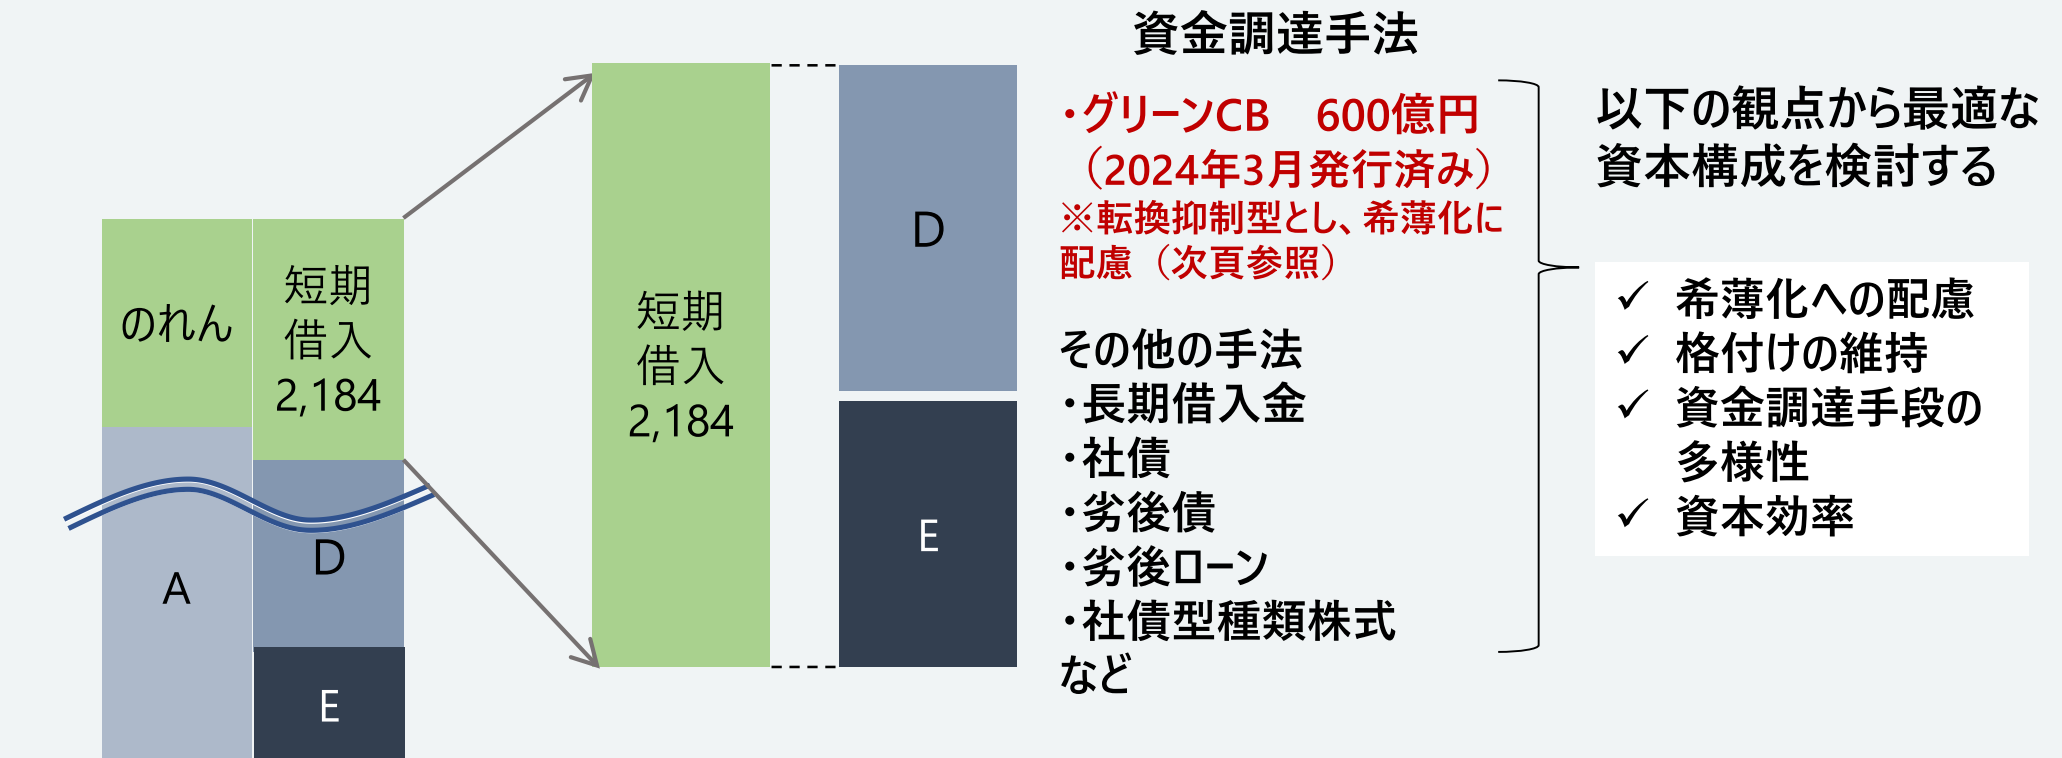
のれん

短期借入 2,184

A

D

E

短期借入 2,184

D

E

資金調達手法

・グリーンCB　600億円（2024年3月発行済み）
※転換抑制型とし、希薄化に配慮（次頁参照）

その他の手法
・長期借入金
・社債
・劣後債
・劣後ローン
・社債型種類株式
など

以下の観点から最適な資本構成を検討する

✓ 希薄化への配慮
✓ 格付けの維持
✓ 資金調達手段の多様性
✓ 資本効率